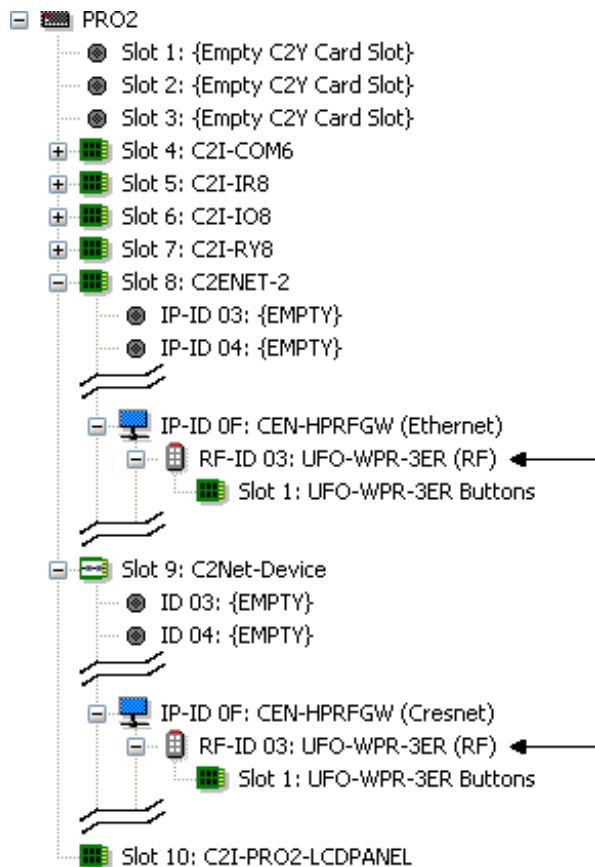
PRO2
Slot 1: {Empty C2Y Card Slot}
Slot 2: {Empty C2Y Card Slot}
Slot 3: {Empty C2Y Card Slot}
Slot 4: C2I-COM6
Slot 5: C2I-IR8
Slot 6: C2I-IO8
Slot 7: C2I-RY8
Slot 8: C2ENET-2
IP-ID 03: {EMPTY}
IP-ID 04: {EMPTY}
IP-ID 0F: CEN-HPRFGW (Ethernet)
RF-ID 03: UFO-WPR-3ER (RF)
Slot 1: UFO-WPR-3ER Buttons
Slot 9: C2Net-Device
ID 03: {EMPTY}
ID 04: {EMPTY}
IP-ID 0F: CEN-HPRFGW (Cresnet)
RF-ID 03: UFO-WPR-3ER (RF)
Slot 1: UFO-WPR-3ER Buttons
Slot 10: C2I-PRO2-LCDPANEL